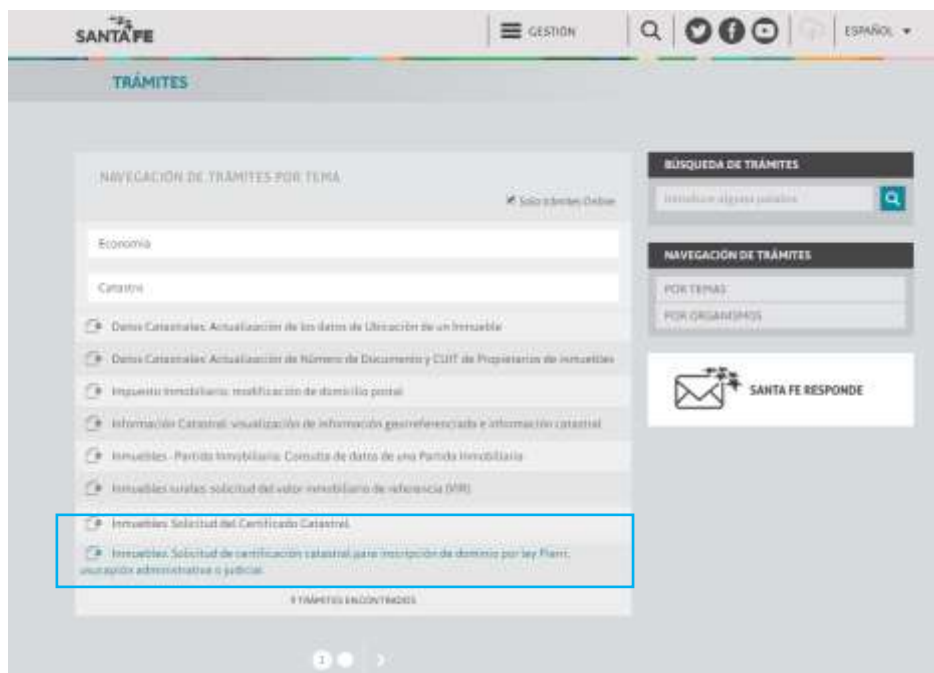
SANTA FE

GESTION

ESPAÑOL

TRÁMITES

NAVEGACIÓN DE TRÁMITES POR TEMA

Solo trámites Online

Economía

Catastro

Datos Catastrales: Actualización de los datos de Ubicación de un Inmueble

Datos Catastrales: Actualización de Número de Documento y CUIT de Propietarios de inmuebles

Impuesto Inmobiliario: modificación de domicilio postal

Información Catastral: visualización de información georreferenciada e información catastral

Inmuebles - Partida Inmobiliaria: Consulta de datos de una Partida Inmobiliaria

Inmuebles rurales: solicitud del valor inmobiliario de referencia (VIR)

Inmuebles: Solicitud del Certificado Catastral.

Inmuebles: Solicitud de certificación catastral para inscripción de dominio por ley Pierri, usucapión administrativa o judicial.

9 TRÁMITES ENCONTRADOS

1

BÚSQUEDA DE TRÁMITES

Introduce alguna palabra

NAVEGACIÓN DE TRÁMITES

POR TEMAS

POR ORGANISMOS

SANTA FE RESPONDE